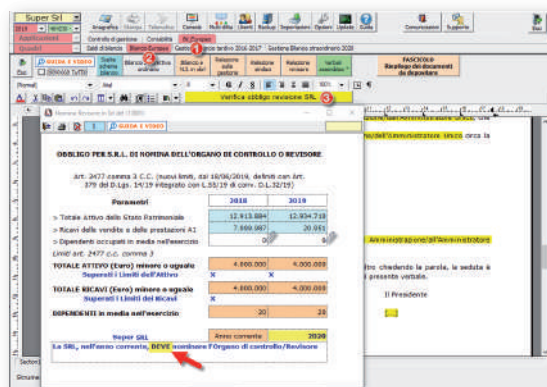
Super Srl
2019
Anagrafica Stampa Telematico Console Rubrica Utenti Backup Segnalazioni Opzioni Update Guida Comunicazioni Supporto
Applicazioni Controllo di gestione Contabilità Bil. Europeo
Quadri Dati di bilancio Bilancio Europeo Gestione dei bilanci tardivo 2016-2017 Gestione Bilancio straordinario 2020
GUIDA E VIDEO
Scelta schema Bilancio Bilancio ordinario Bilancio e N.I. in xbrl Relazione sulla gestione Relazione sindaci Relazione revisore Verbali assemblea FASCICOLO Riepilogo dei documenti da depositare
Verifica obbligo revisore SRL
GUIDA E VIDEO
OBBLIGO PER S.R.L. DI NOMINA DELL'ORGANO DI CONTROLLO O REVISORE
Art. 2477 comma 3 C.C. (nuovi limiti, dal 16/06/2019, definiti con Art. 379 del D.Lgs. 14/19 integrato con L.55/19 di conv. D.L.32/19)

| Parametri | 2018 | 2019 |
|---|---|---|
| = Totale Attivo dello Stato Patrimoniale | 12.913.884 | 12.934.718 |
| = Ricavi delle vendite e delle prestazioni A1 | 7.609.987 | 20.051 |
| = Dipendenti occupati in media nell'esercizio | 0 | 0 |

Limiti art. 2477 c.c. comma 3
TOTALE ATTIVO (Euro) minore o uguale 4.000.000 4.000.000
Superati i Limiti dell'Attivo X X
TOTALE RICAVI (Euro) minore o uguale 4.000.000 4.000.000
Superati i Limiti dei Ricavi X
DIPENDENTI in media nell'esercizio 20 20
Super SRL Anno corrente 2020
La SRL, nell'anno corrente, DEVE nominare l'Organo di controllo/Revisore
dall'Amministratore Unico circa la
Amministratore Unico/dell'Amministratore
altro chiedendo la parola, la seduta è il presente verbale.
Il Presidente